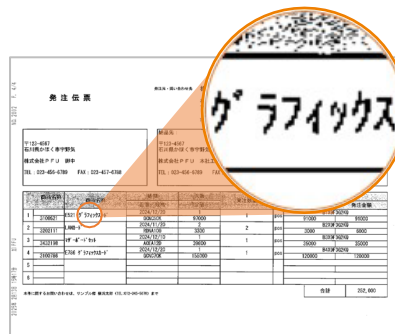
発注伝票

〒123-4567
石川県かほく市宇野気
株式会社ＰＦＵ 御中
TEL : 023-456-6789 FAX : 023-457-6789

〒123-4567
石川県かほく市宇野気
株式会社ＰＦＵ
TEL : 023-456-6789

ｸﾞﾗﾌｨｯｸｽ

| | | | | | | | |
|---|---|---|---|---|---|---|---|
| 1 | 2100621 | ｸﾞﾗﾌｨｯｸｽ | 2024/12/23 | 93000 | 1 | | 91000 |
| 2 | 2200111 | | 2024/11/20 | 3200 | 2 | pcs | 3200 |
| 3 | 2420106 | ｷﾞﾎﾞｰﾄﾞｾｯﾄ | 2024/12/23 | 29000 | 1 | pcs | 29000 |
| 4 | 2100788 | ｸﾞﾗﾌｨｯｸｽﾎﾞｰﾄﾞ | 2024/12/23 | 25000 | 3 | | 75000 |

合計 252,000